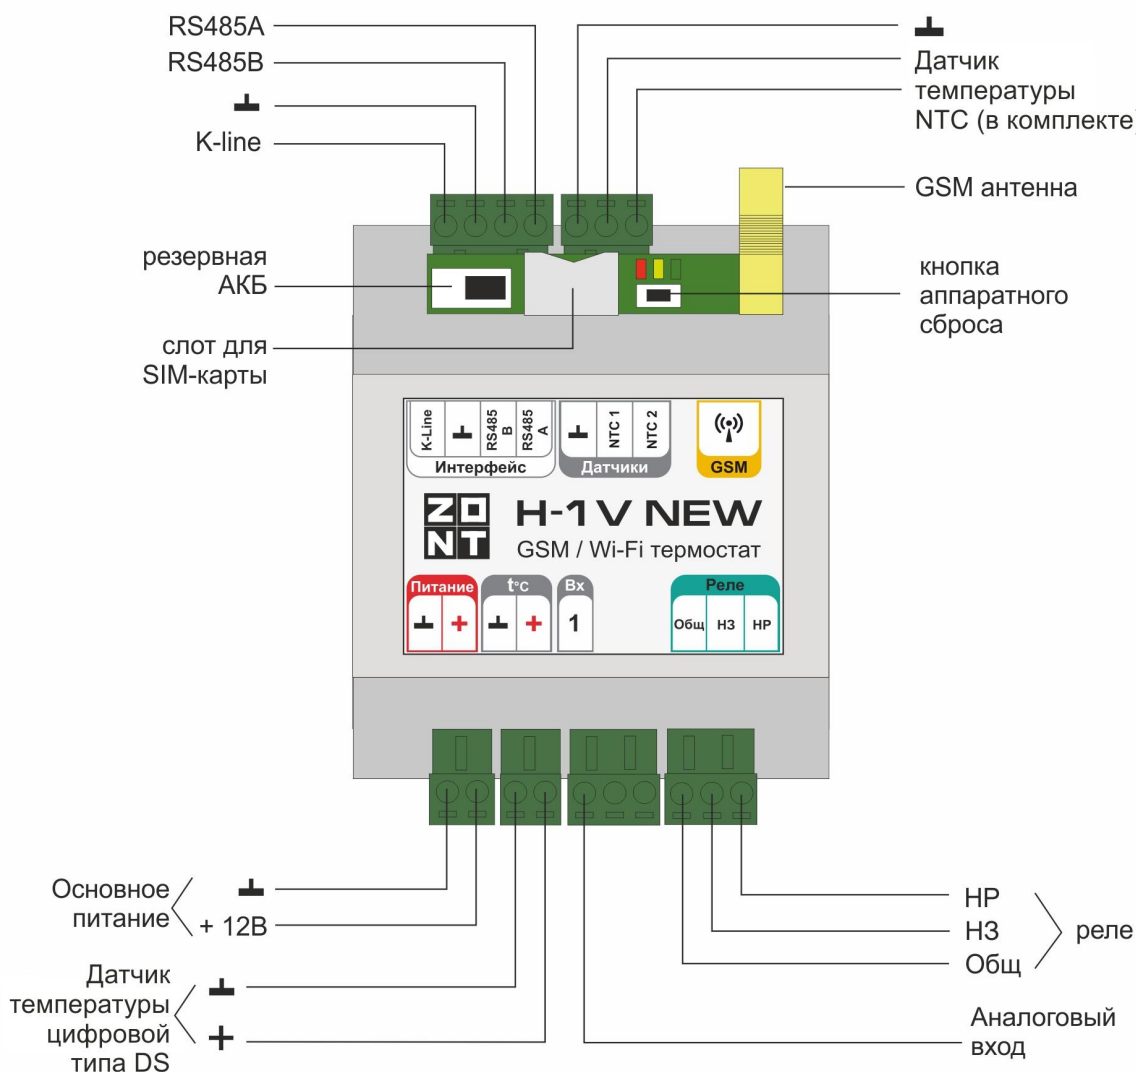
RS485A
RS485B
┻
K-line

┻
Датчик температуры NTC (в комплекте)

GSM антенна

резервная АКБ

кнопка аппаратного сброса

слот для SIM-карты

K-Line
┻
RS485 B
RS485 A
Интерфейс

┻
NTC 1
NTC 2
Датчики

GSM

ZO NT
H-1V NEW
GSM / Wi-Fi термостат

Питание
┻ +

t°C
┻ +

Вх
1

Реле
Общ НЗ НР

Основное питание
┻
+ 12В

Датчик температуры цифровой типа DS
┻
+

НР
НЗ
Общ
реле

Аналоговый вход